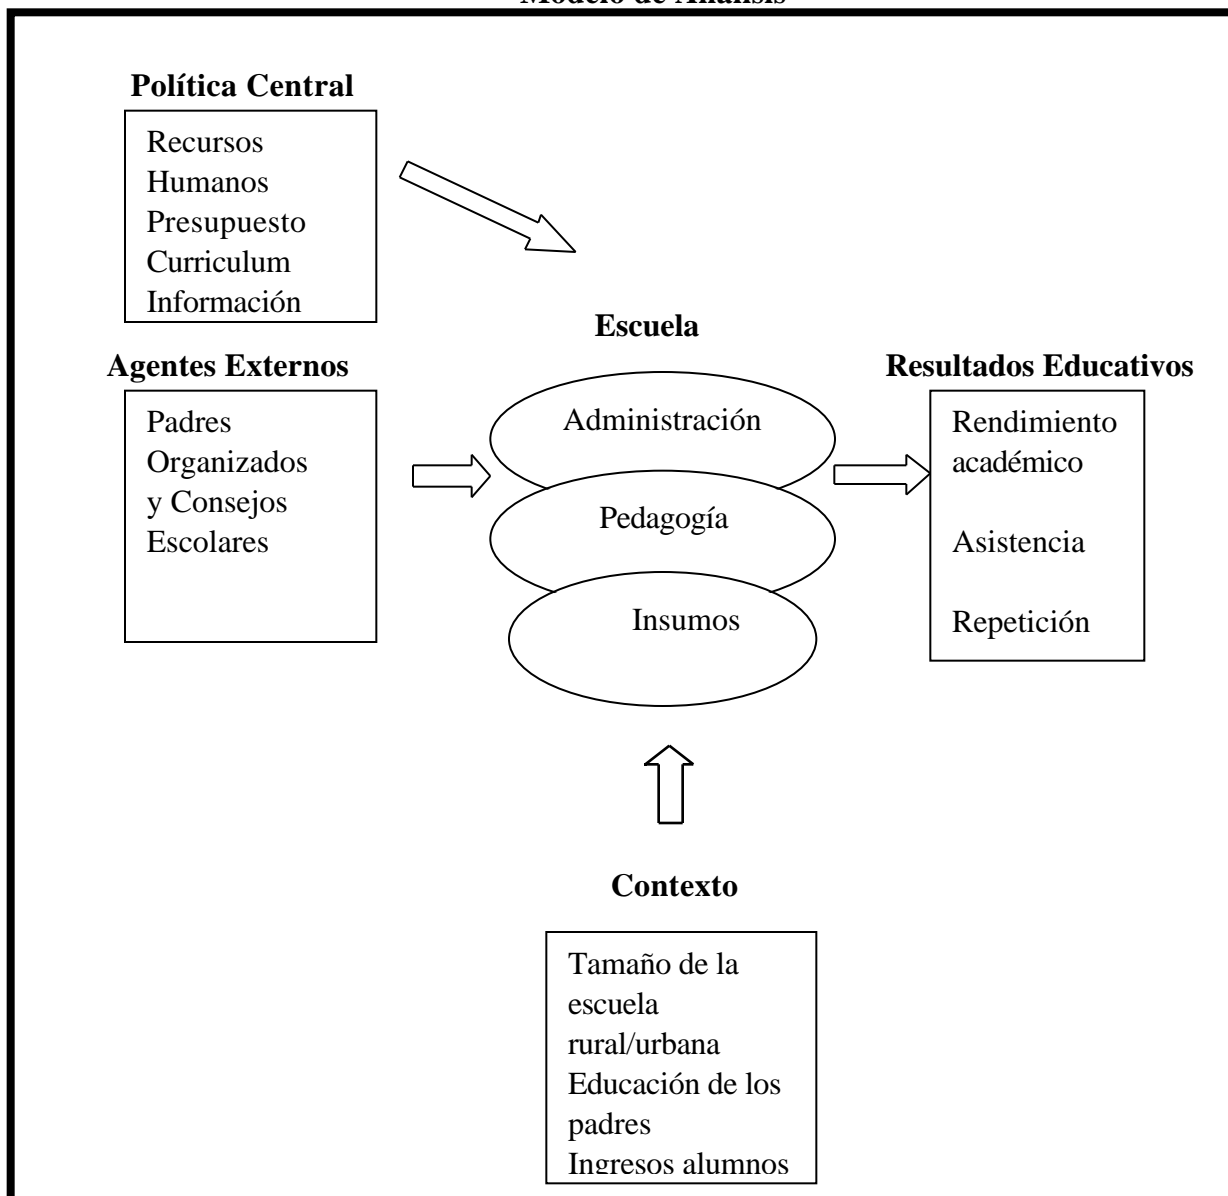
Modelo de Análisis

Política Central

Recursos Humanos
Presupuesto
Curriculum
Información

Agentes Externos

Padres Organizados y Consejos Escolares

Escuela

Administración

Pedagogía

Insumos

Resultados Educativos

Rendimiento académico

Asistencia

Repetición

Contexto

Tamaño de la escuela
rural/urbana
Educación de los padres
Ingresos alumnos